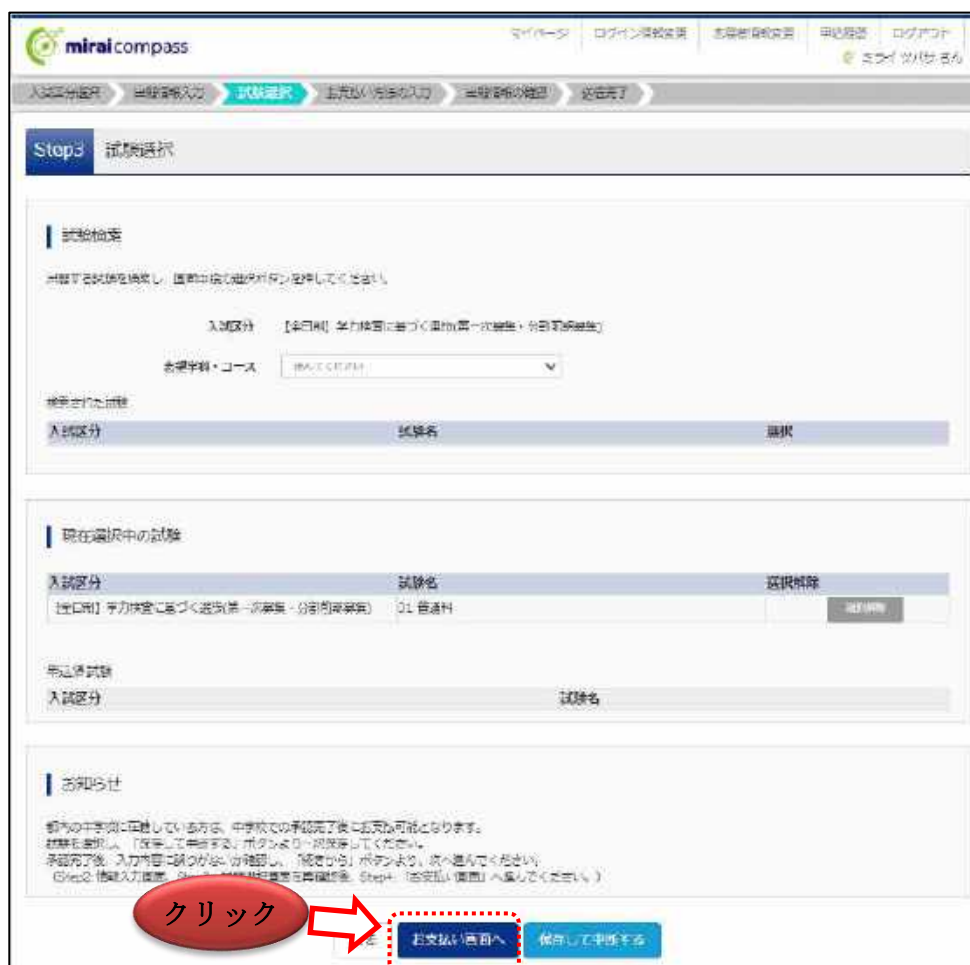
miraicompass

マイページ　ログイン情報変更　志願者情報変更　申込履歴　ログアウト

ミライ ツバサ さん

入試区分選択　出願情報入力　試験選択　お支払い方法の入力　出願情報の確認　送信完了

Step3 試験選択

試験検索

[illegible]

入試区分 【全日制】学力検査に基づく選抜(第一次募集・分割前期募集)

志望学科・コース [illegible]

検索された試験

| 入試区分 | 試験名 | 選択 |
|---|---|---|

現在選択中の試験

| 入試区分 | 試験名 | 選択解除 |
|---|---|---|
| 【全日制】学力検査に基づく選抜(第一次募集・分割前期募集) | 01 普通科 | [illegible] |

申込済試験

| 入試区分 | 試験名 |
|---|---|

お知らせ

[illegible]
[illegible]
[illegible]
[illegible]

クリック

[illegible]　お支払い画面へ　保存して中断する